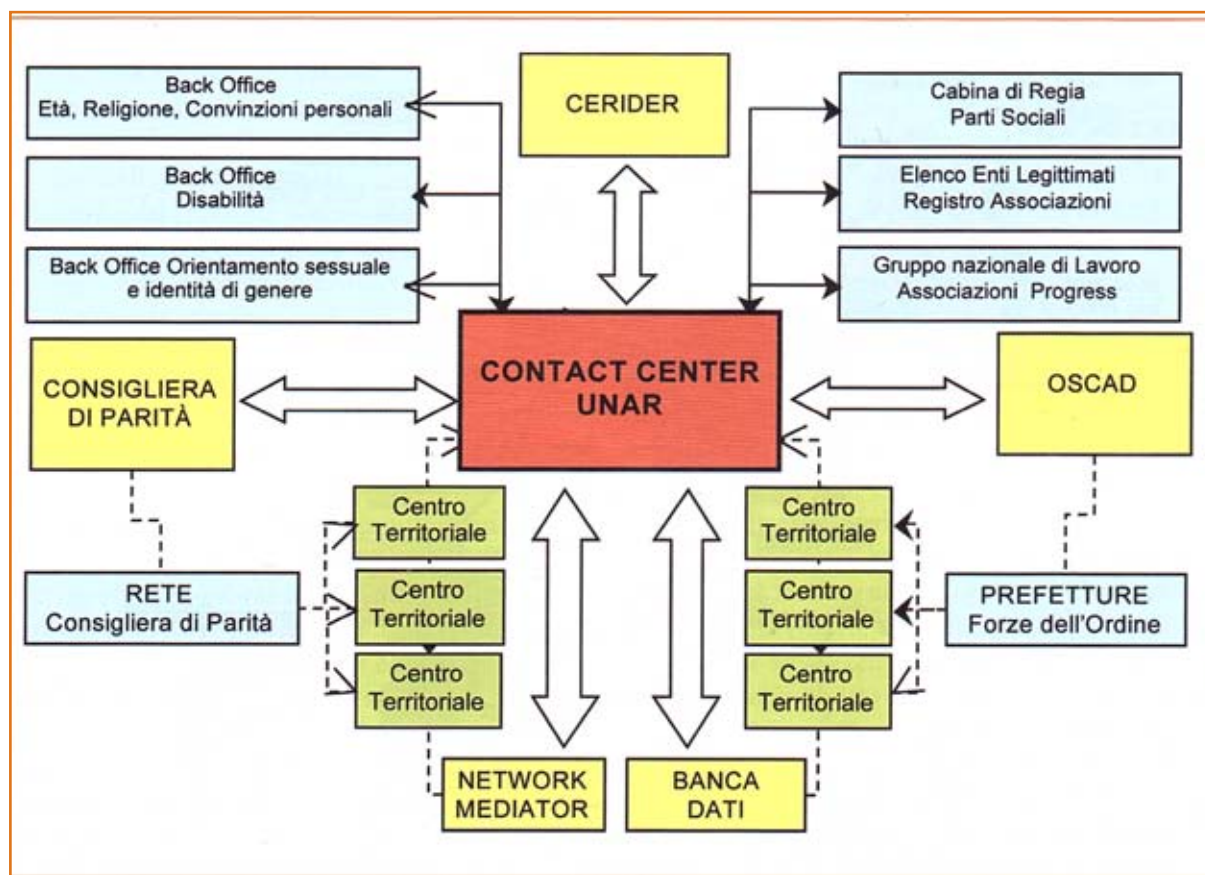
Back Office
Età, Religione, Convinzioni personali

CERIDER

Cabina di Regia
Parti Sociali

Back Office
Disabilità

Elenco Enti Legittimati
Registro Associazioni

Back Office Orientamento sessuale e identità di genere

Gruppo nazionale di Lavoro
Associazioni Progress

CONSIGLIERA DI PARITÀ

CONTACT CENTER UNAR

OSCAD

Centro Territoriale

Centro Territoriale

RETE
Consigliera di Parità

Centro Territoriale

Centro Territoriale

PREFETTURE
Forze dell'Ordine

Centro Territoriale

Centro Territoriale

NETWORK MEDIATOR

BANCA DATI